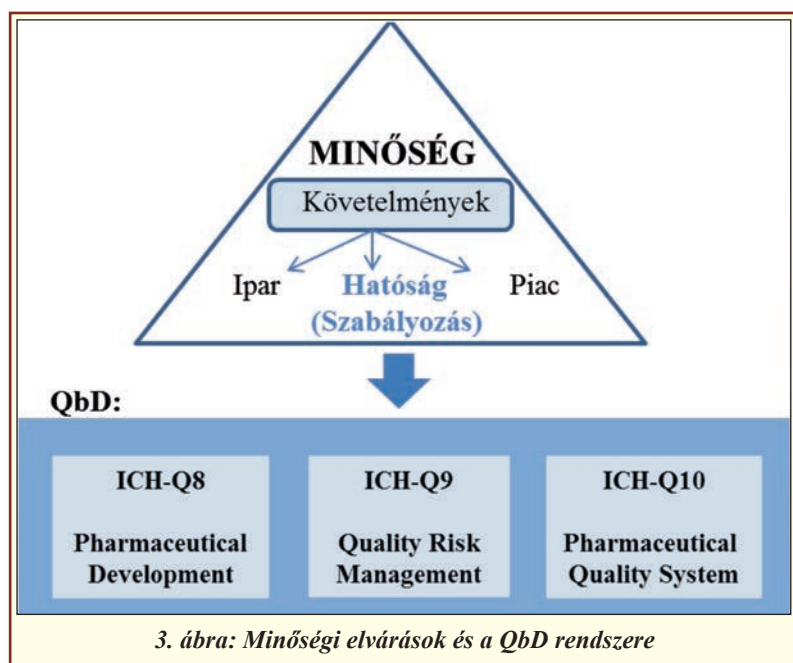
MINŐSÉG

Követelmények

Ipar

Hatóság (Szabályozás)

Piac

QbD:

ICH-Q8

Pharmaceutical Development

ICH-Q9

Quality Risk Management

ICH-Q10

Pharmaceutical Quality System

3. ábra: Minőségi elvárások és a QbD rendszere